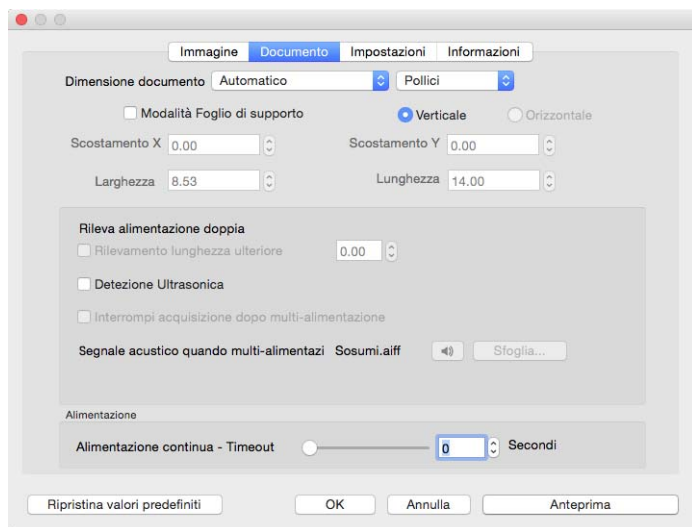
Immagine | Documento | Impostazioni | Informazioni

Dimensione documento Automatico Pollici

Modalità Foglio di supporto

Verticale Orizzontale

Scostamento X 0.00

Scostamento Y 0.00

Larghezza 8.53

Lunghezza 14.00

Rileva alimentazione doppia

Rilevamento lunghezza ulteriore 0.00

Detezione Ultrasonica

Interrompi acquisizione dopo multi-alimentazione

Segnale acustico quando multi-alimentazi Sosumi.aiff Sfoglia...

Alimentazione

Alimentazione continua - Timeout 0 Secondi

Ripristina valori predefiniti OK Annulla Anteprima